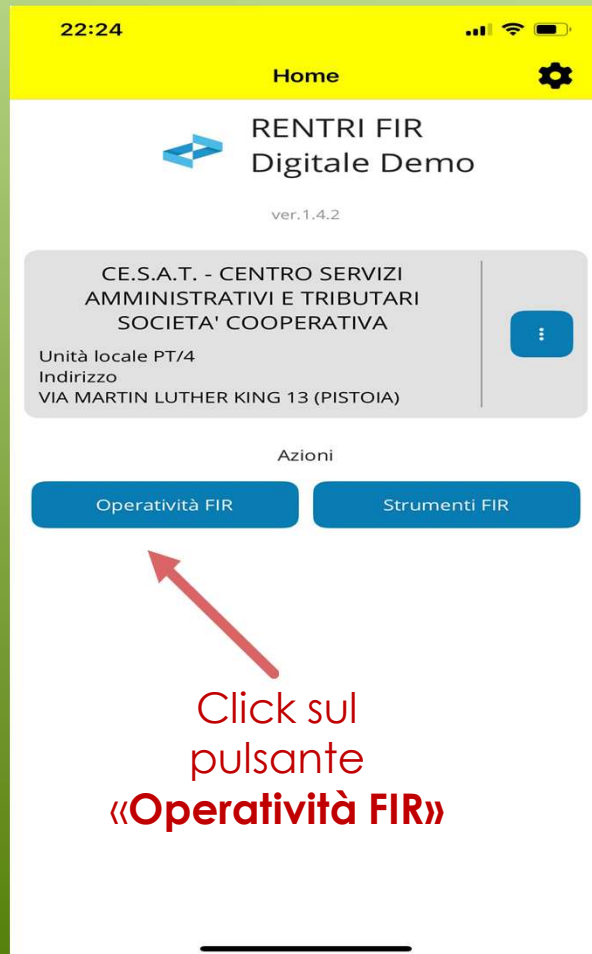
22:24

Home

RENTRI FIR
Digitale Demo

ver.1.4.2

CE.S.A.T. - CENTRO SERVIZI AMMINISTRATIVI E TRIBUTARI SOCIETA' COOPERATIVA

Unità locale PT/4
Indirizzo
VIA MARTIN LUTHER KING 13 (PISTOIA)

Azioni

Operatività FIR

Strumenti FIR

Click sul pulsante «Operatività FIR»